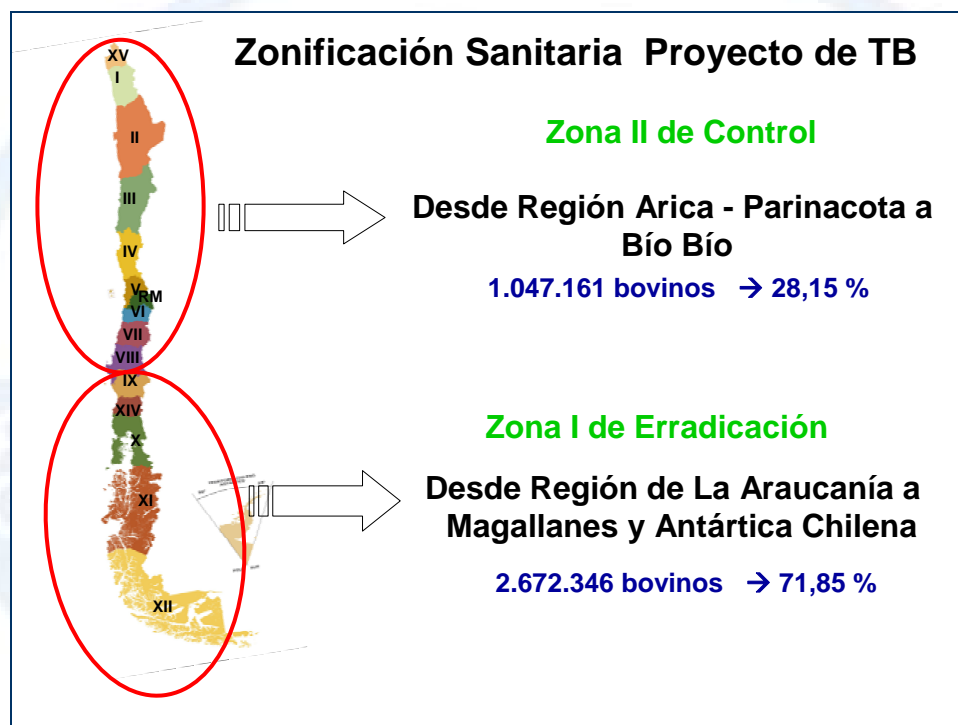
Zonificación Sanitaria Proyecto de TB

XV
I
II
III
IV
V
RM
VI
VII
VIII
IX
XIV
X
XI
XII

Zona II de Control

Desde Región Arica - Parinacota a Bío Bío

1.047.161 bovinos → 28,15 %

Zona I de Erradicación

Desde Región de La Araucanía a Magallanes y Antártica Chilena

2.672.346 bovinos → 71,85 %